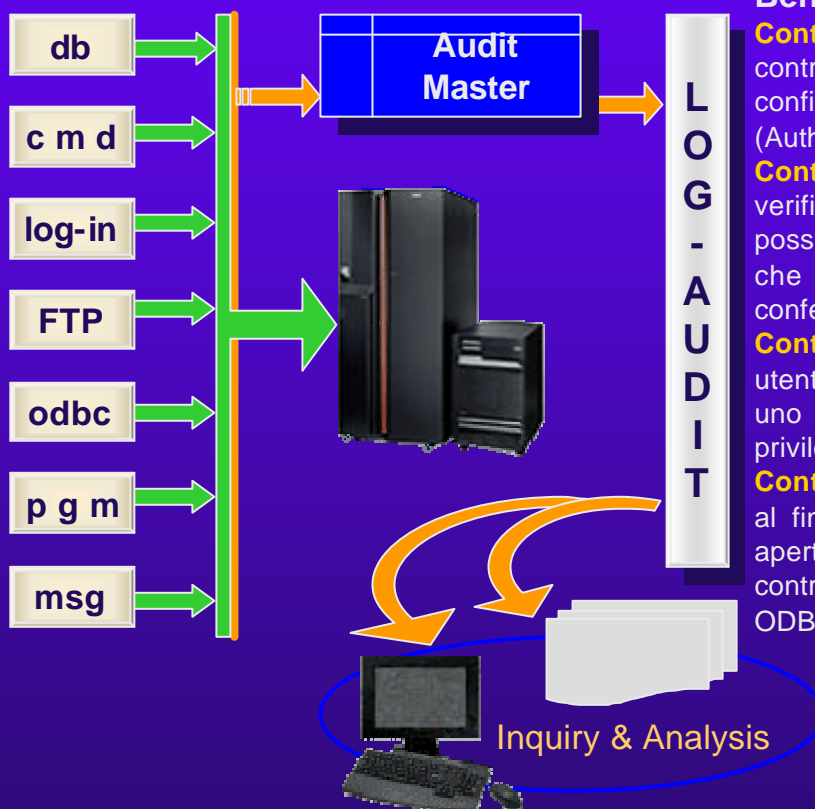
db

c m d

log-in

FTP

odbc

p g m

msg

Audit Master

L O G - A U D I T

Inquiry & Analysis

Ben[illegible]
Cont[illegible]
contr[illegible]
confi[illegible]
(Auth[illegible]
Cont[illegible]
verifi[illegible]
poss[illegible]
che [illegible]
confe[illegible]
Cont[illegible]
utent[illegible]
uno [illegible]
privil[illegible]
Cont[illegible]
al fin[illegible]
apert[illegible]
contr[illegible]
ODB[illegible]